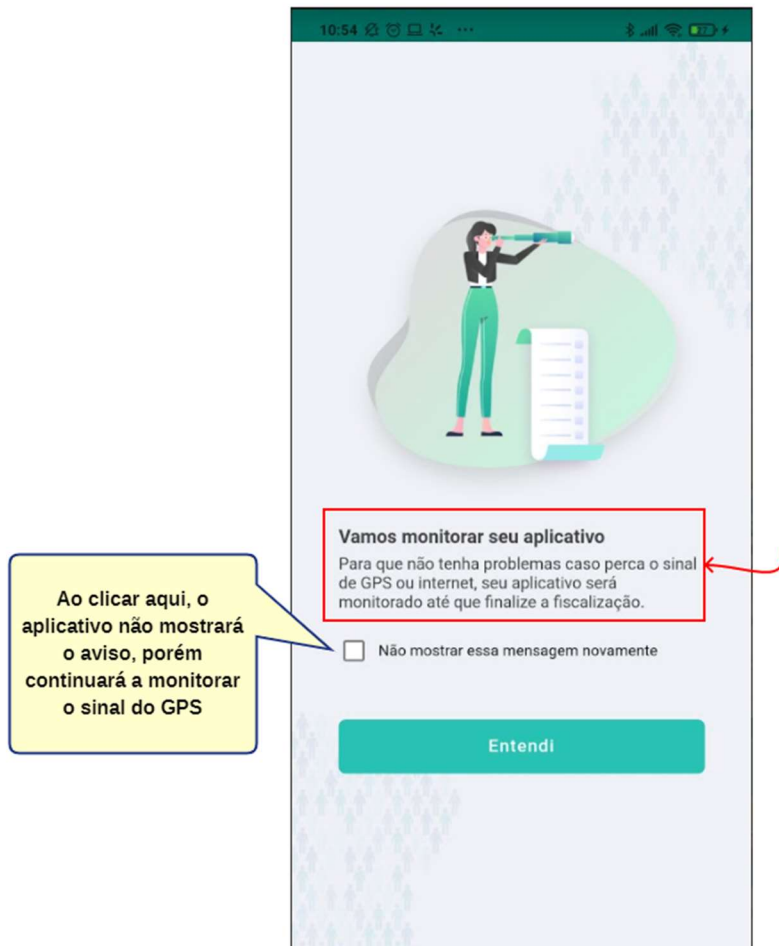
10:54

Vamos monitorar seu aplicativo

Para que não tenha problemas caso perca o sinal de GPS ou internet, seu aplicativo será monitorado até que finalize a fiscalização.

Ao clicar aqui, o aplicativo não mostrará o aviso, porém continuará a monitorar o sinal do GPS

Não mostrar essa mensagem novamente

Entendi